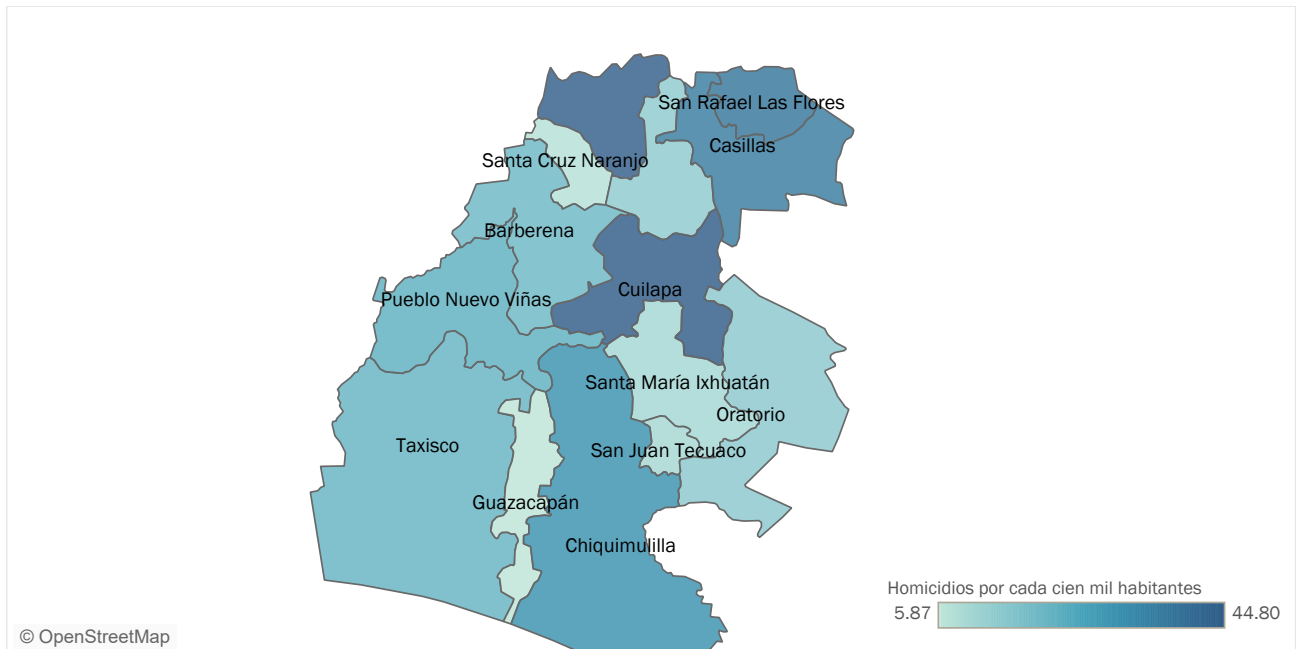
San Rafael Las Flores
Casillas
Santa Cruz Naranjo
Barberena
Cuilapa
Pueblo Nuevo Viñas
Santa María Ixhuatán
Oratorio
Taxisco
San Juan Tecuaco
Guazacapán
Chiquimulilla

Homicidios por cada cien mil habitantes
5.87
44.80

© OpenStreetMap